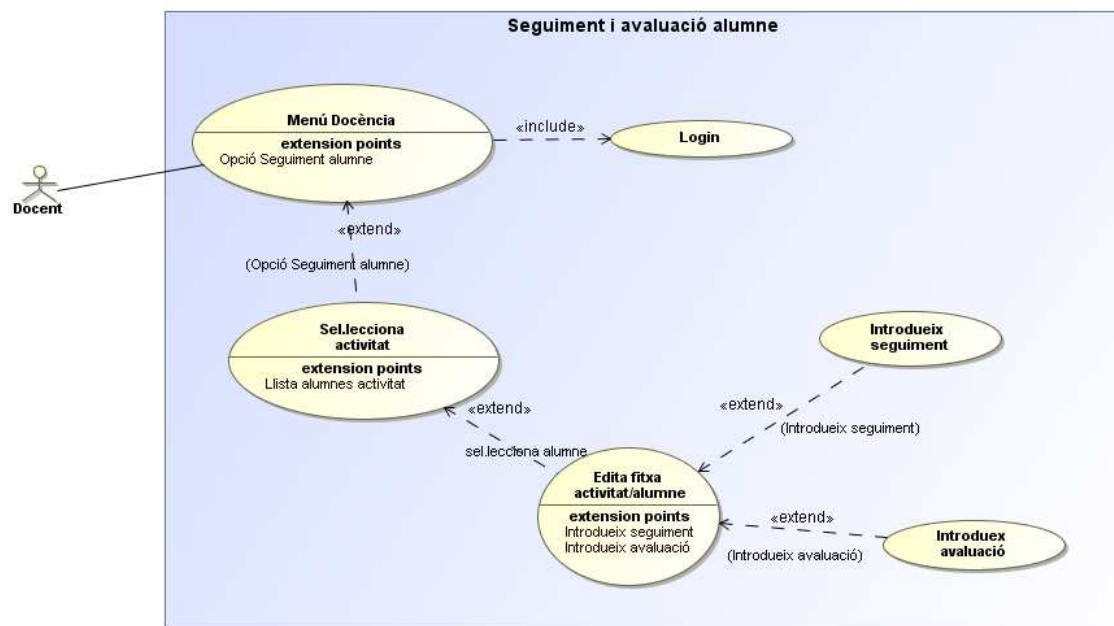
Seguiment i avaluació alumne

Menú Docència
extension points
Opció Seguiment alumne

«include»

Login

Docent

«extend»
(Opció Seguiment alumne)

Sel.lecciona activitat
extension points
Llista alumnes activitat

Introdueix seguiment

«extend»
(Introdueix seguiment)

«extend»
sel.lecciona alumne

Edita fitxa activitat/alumne
extension points
Introdueix seguiment
Introdueix avaluació

«extend»
(Introdueix avaluació)

Introduex avaluació